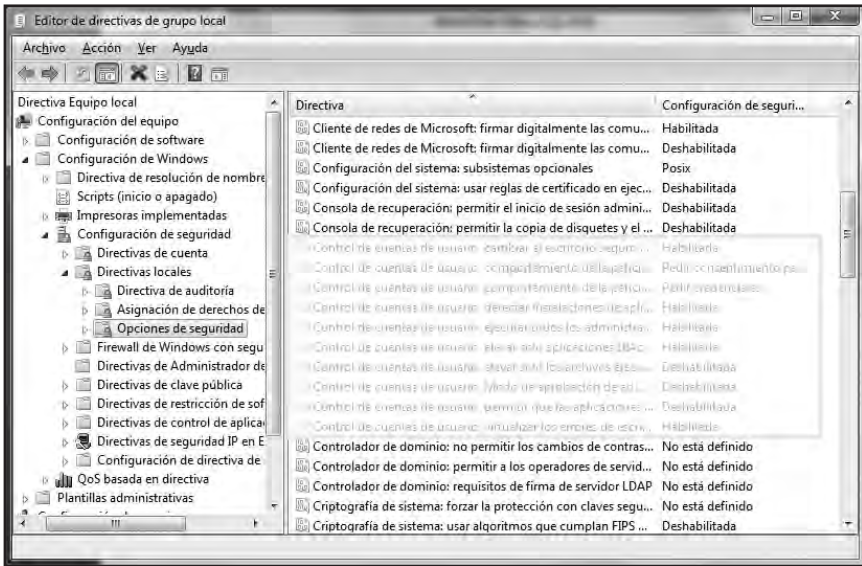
Editor de directivas de grupo local

Archivo Acción Ver Ayuda

Directiva Equipo local
Configuración del equipo
Configuración de software
Configuración de Windows
Directiva de resolución de nombre
Scripts (inicio o apagado)
Impresoras implementadas
Configuración de seguridad
Directivas de cuenta
Directivas locales
Directiva de auditoría
Asignación de derechos de
Opciones de seguridad
Firewall de Windows con segu
Directivas de Administrador de
Directivas de clave pública
Directivas de restricción de sof
Directivas de control de aplica
Directivas de seguridad IP en E
Configuración de directiva de
QoS basada en directiva
Plantillas administrativas

| Directiva | Configuración de seguri... |
|---|---|
| Cliente de redes de Microsoft: firmar digitalmente las comu... | Habilitada |
| Cliente de redes de Microsoft: firmar digitalmente las comu... | Deshabilitada |
| Configuración del sistema: subsistemas opcionales | Posix |
| Configuración del sistema: usar reglas de certificado en ejec... | Deshabilitada |
| Consola de recuperación: permitir el inicio de sesión admini... | Deshabilitada |
| Consola de recuperación: permitir la copia de disquetes y el ... | Deshabilitada |
| Control de cuentas de usuario: cambiar al escritorio seguro ... | Habilitada |
| Control de cuentas de usuario: comportamiento de la petición... | Pedir consentimiento pa... |
| Control de cuentas de usuario: comportamiento de la petici... | Pedir credenciales |
| Control de cuentas de usuario: detectar instalaciones de apli... | Habilitada |
| Control de cuentas de usuario: ejecutar todos los administra... | Habilitada |
| Control de cuentas de usuario: elevar solo aplicaciones UIAc... | Habilitada |
| Control de cuentas de usuario: elevar solo los archivos ejec... | Deshabilitada |
| Control de cuentas de usuario: Modo de aprobación de ad... | Deshabilitada |
| Control de cuentas de usuario: permitir que las aplicaciones ... | Deshabilitada |
| Control de cuentas de usuario: virtualizar los errores de escr... | Habilitada |
| Controlador de dominio: no permitir los cambios de contras... | No está definido |
| Controlador de dominio: permitir a los operadores de servid... | No está definido |
| Controlador de dominio: requisitos de firma de servidor LDAP | No está definido |
| Criptografía de sistema: forzar la protección con claves segu... | No está definido |
| Criptografía de sistema: usar algoritmos que cumplan FIPS ... | Deshabilitada |